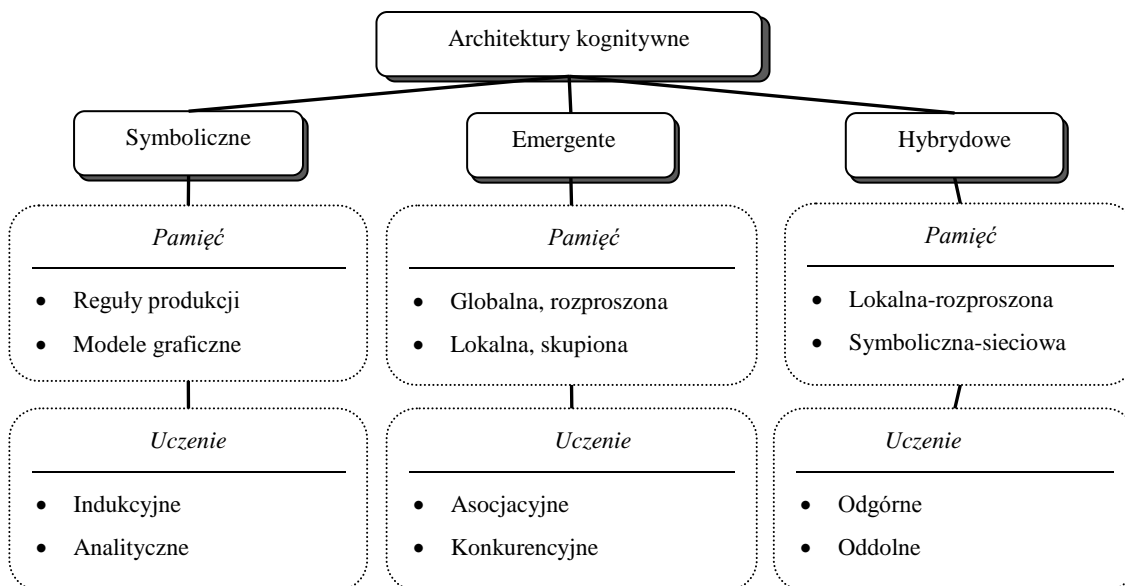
Architektury kognitywne

Symboliczne

*Pamięć*

- Reguły produkcji
- Modele graficzne

*Uczenie*

- Indukcyjne
- Analityczne

Emergente

*Pamięć*

- Globalna, rozproszona
- Lokalna, skupiona

*Uczenie*

- Asocjacyjne
- Konkurencyjne

Hybrydowe

*Pamięć*

- Lokalna-rozproszona
- Symboliczna-sieciowa

*Uczenie*

- Odgórne
- Oddolne